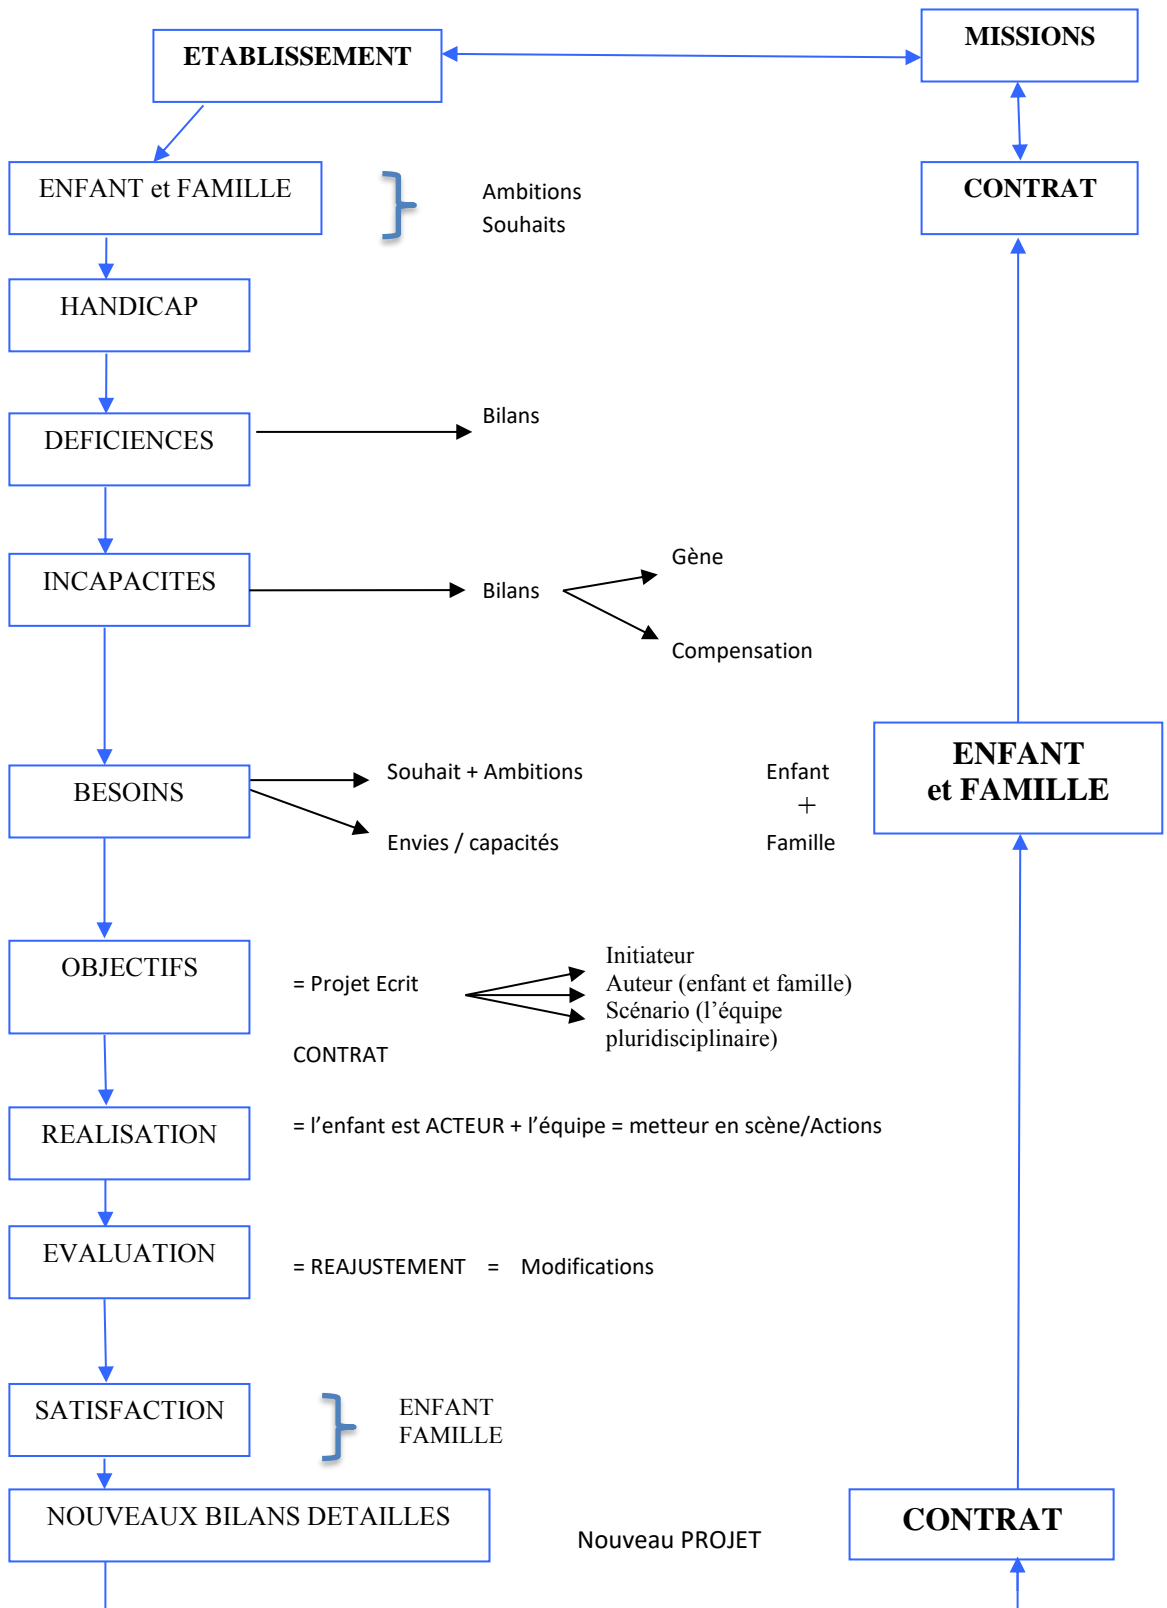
ETABLISSEMENT

MISSIONS

ENFANT et FAMILLE

Ambitions
Souhaits

CONTRAT

HANDICAP

DEFICIENCES

Bilans

INCAPACITES

Bilans

Gène

Compensation

BESOINS

Souhait + Ambitions

Envies / capacités

Enfant
+
Famille

ENFANT
et FAMILLE

OBJECTIFS

= Projet Ecrit

CONTRAT

Initiateur
Auteur (enfant et famille)
Scénario (l'équipe pluridisciplinaire)

REALISATION

= l'enfant est ACTEUR + l'équipe = metteur en scène/Actions

EVALUATION

= REAJUSTEMENT = Modifications

SATISFACTION

ENFANT
FAMILLE

NOUVEAUX BILANS DETAILLES

Nouveau PROJET

CONTRAT